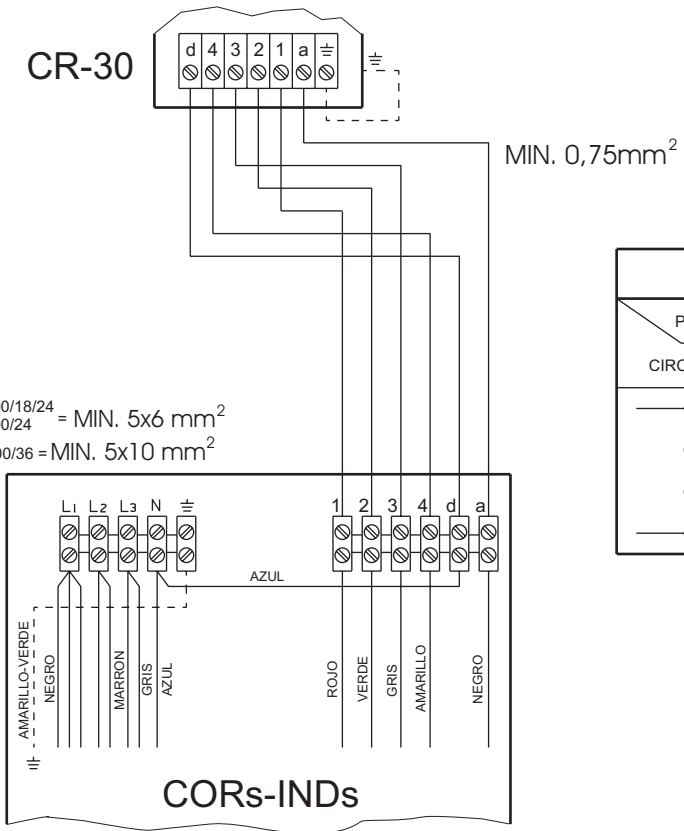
CR-30

d 4 3 2 1 a ⏚

⏚

MIN. 0,75mm$^2$

$^{0/18/24}_{0/24}$ = MIN. 5x6 mm$^2$

$_{00/36}$ = MIN. 5x10 mm$^2$

P

CIRC

L1 L2 L3 N ⏚

1 2 3 4 d a

AZUL

AMARILLO-VERDE

NEGRO

MARRON

GRIS

AZUL

ROJO

VERDE

GRIS

AMARILLO

NEGRO

⏚

CORs-INDs